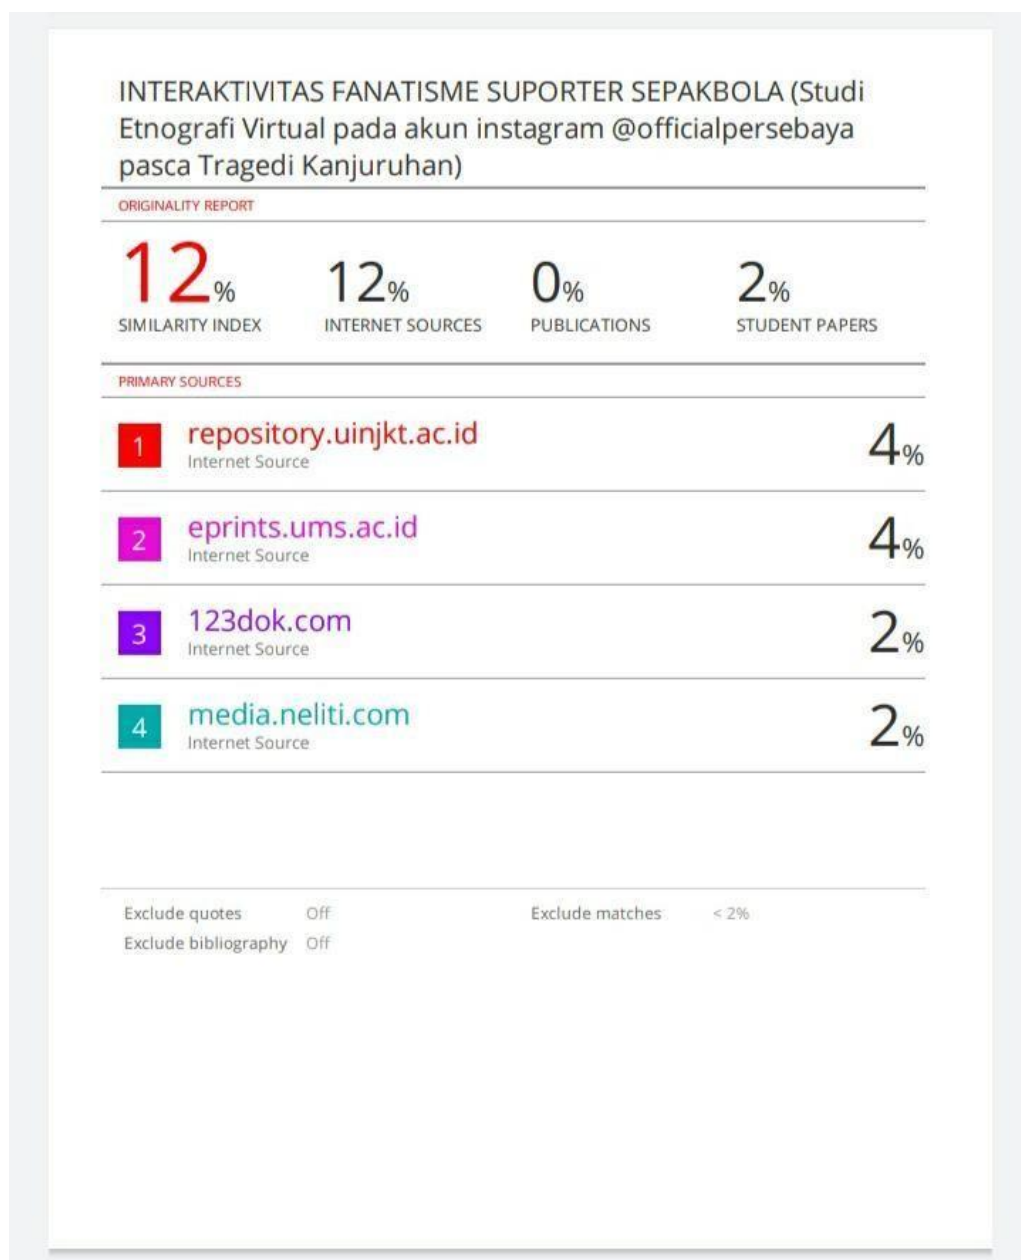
INTERAKTIVITAS FANATISME SUPORTER SEPAKBOLA (Studi Etnografi Virtual pada akun instagram @officialpersebaya pasca Tragedi Kanjuruhan)

ORIGINALITY REPORT

| 12% | 12% | 0% | 2% |
|---|---|---|---|
| SIMILARITY INDEX | INTERNET SOURCES | PUBLICATIONS | STUDENT PAPERS |

PRIMARY SOURCES

| | | |
|---|---|---|
| 1 | repository.uinjkt.ac.id<br>Internet Source | 4% |
| 2 | eprints.ums.ac.id<br>Internet Source | 4% |
| 3 | 123dok.com<br>Internet Source | 2% |
| 4 | media.neliti.com<br>Internet Source | 2% |

Exclude quotes Off
Exclude bibliography Off
Exclude matches < 2%